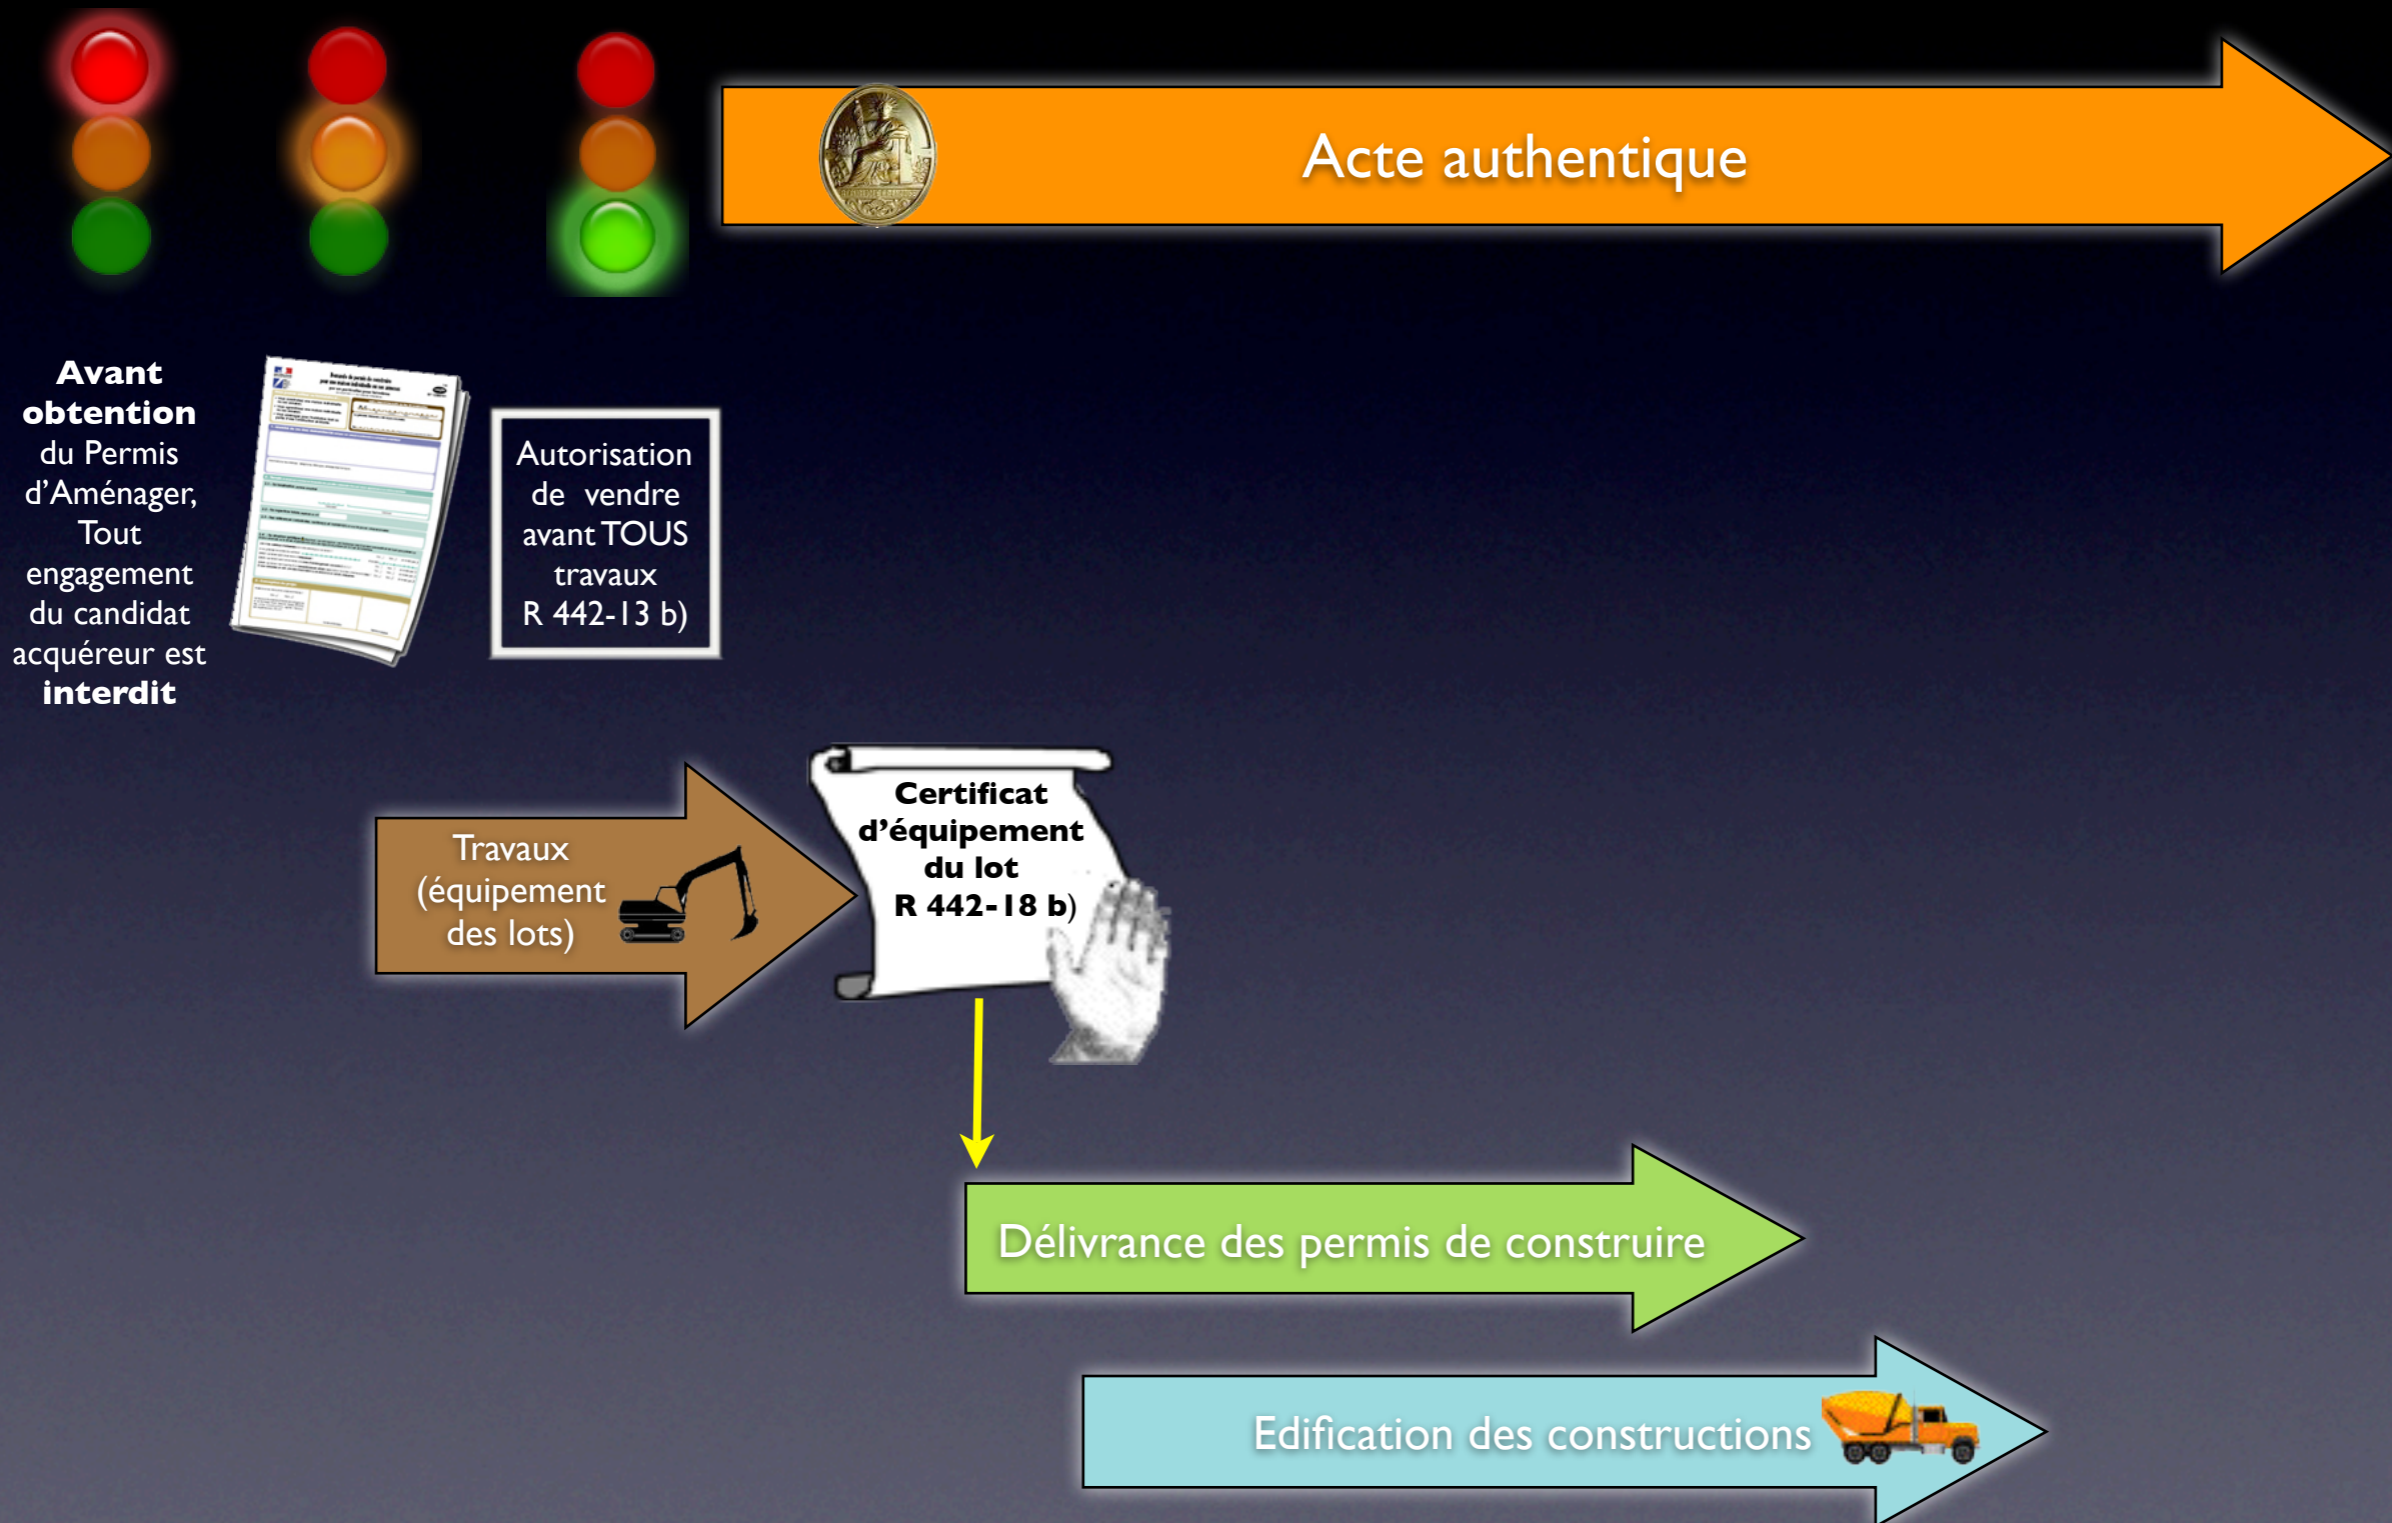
Acte authentique

**Avant obtention** du Permis d'Aménager, Tout engagement du candidat acquéreur est **interdit**

Autorisation de vendre avant TOUS travaux R 442-13 b)

Travaux (équipement des lots)

**Certificat d'équipement du lot R 442-18 b)**

Délivrance des permis de construire

Edification des constructions